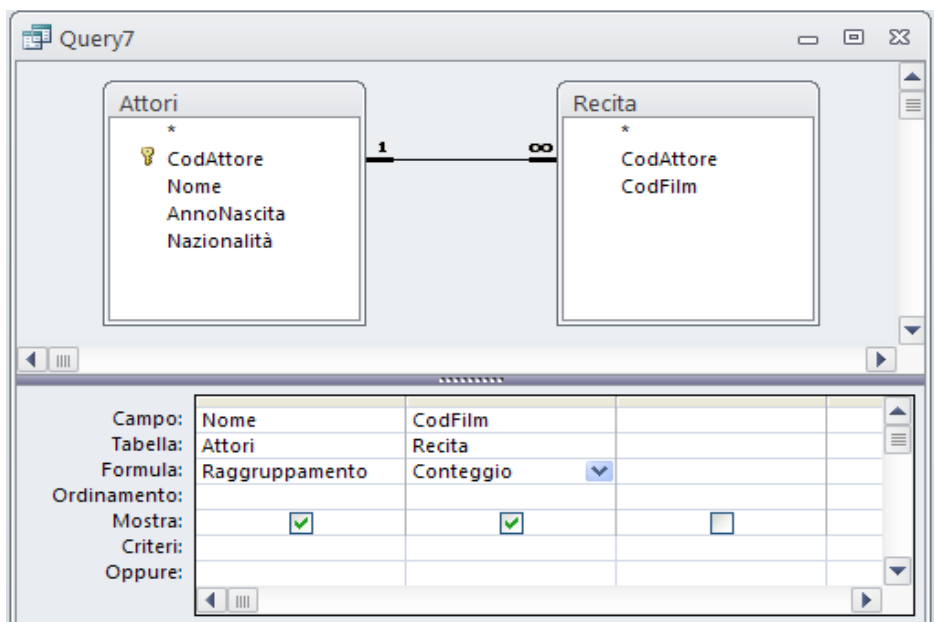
Query7

Attori
*
CodAttore
Nome
AnnoNascita
Nazionalità

1
∞

Recita
*
CodAttore
CodFilm

| | | | |
|---|---|---|---|
| Campo: | Nome | CodFilm | |
| Tabella: | Attori | Recita | |
| Formula: | Raggruppamento | Conteggio | |
| Ordinamento: | | | |
| Mostra: | ☑ | ☑ | ☐ |
| Criteri: | | | |
| Oppure: | | | |